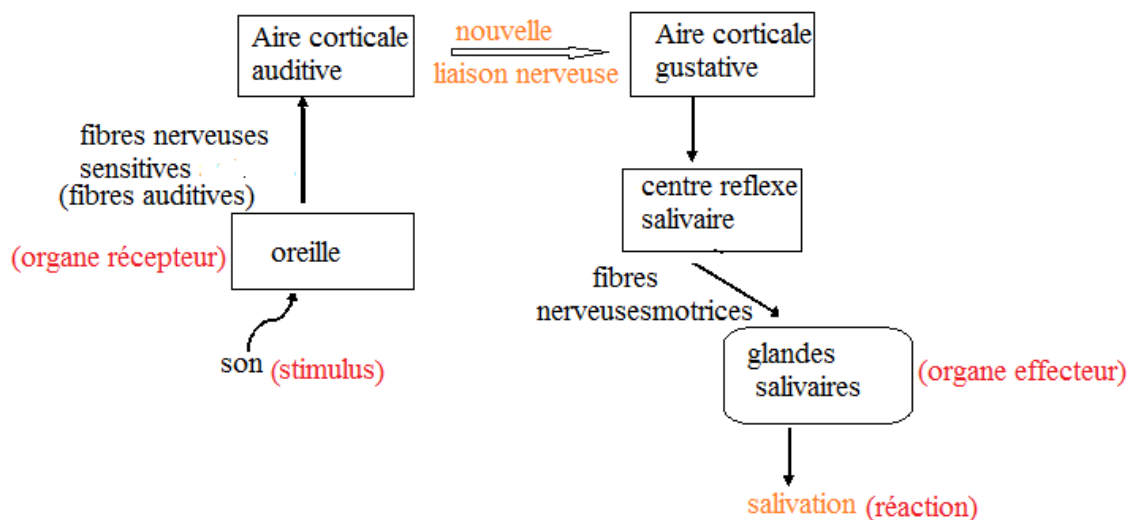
Aire corticale auditive

nouvelle liaison nerveuse

Aire corticale gustative

fibres nerveuses sensitives (fibres auditives)

centre reflexe salivaire

(organe récepteur)

oreille

fibres nerveusesmotrices

son (stimulus)

glandes salivaires

(organe effecteur)

salivation (réaction)